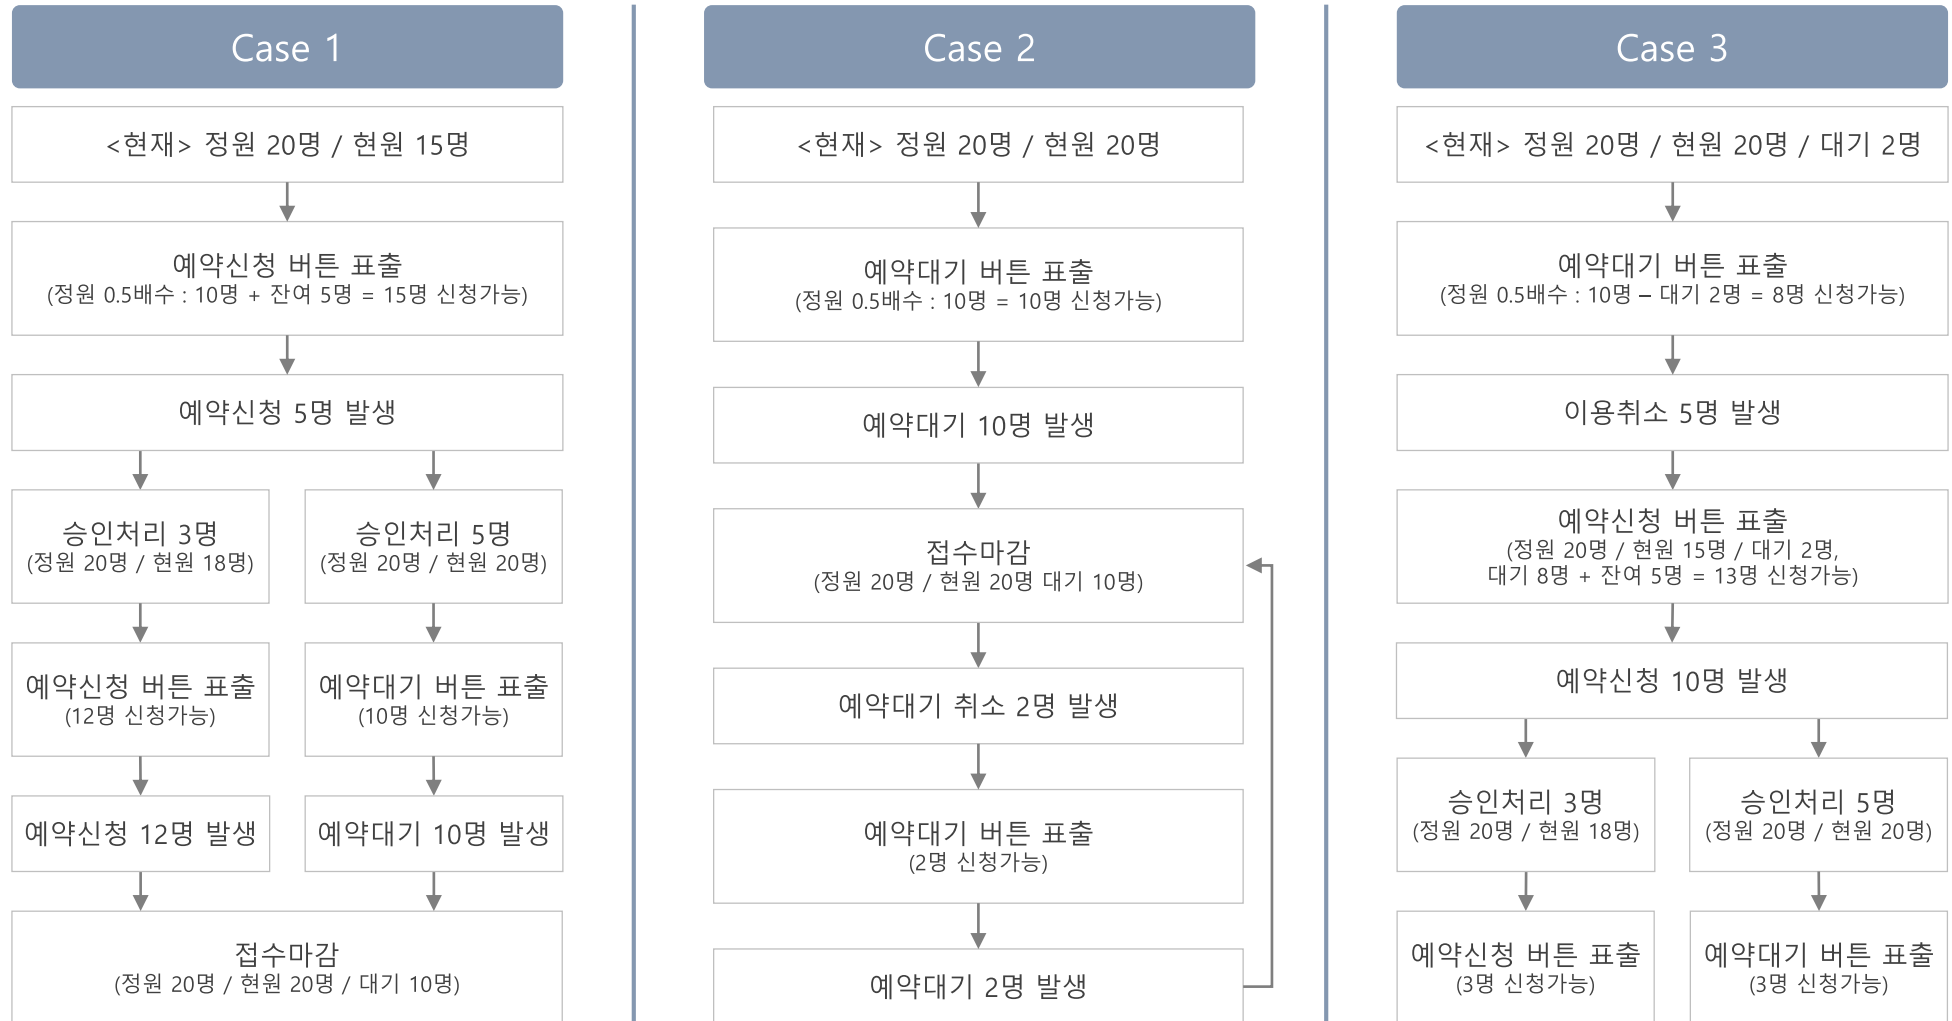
Case 1

<현재> 정원 20명 / 현원 15명

예약신청 버튼 표출
(정원 0.5배수 : 10명 + 잔여 5명 = 15명 신청가능)

예약신청 5명 발생

승인처리 3명
(정원 20명 / 현원 18명)

예약신청 버튼 표출
(12명 신청가능)

예약신청 12명 발생

승인처리 5명
(정원 20명 / 현원 20명)

예약대기 버튼 표출
(10명 신청가능)

예약대기 10명 발생

접수마감
(정원 20명 / 현원 20명 / 대기 10명)

Case 2

<현재> 정원 20명 / 현원 20명

예약대기 버튼 표출
(정원 0.5배수 : 10명 = 10명 신청가능)

예약대기 10명 발생

접수마감
(정원 20명 / 현원 20명 대기 10명)

예약대기 취소 2명 발생

예약대기 버튼 표출
(2명 신청가능)

예약대기 2명 발생

Case 3

<현재> 정원 20명 / 현원 20명 / 대기 2명

예약대기 버튼 표출
(정원 0.5배수 : 10명 – 대기 2명 = 8명 신청가능)

이용취소 5명 발생

예약신청 버튼 표출
(정원 20명 / 현원 15명 / 대기 2명,
대기 8명 + 잔여 5명 = 13명 신청가능)

예약신청 10명 발생

승인처리 3명
(정원 20명 / 현원 18명)

예약신청 버튼 표출
(3명 신청가능)

승인처리 5명
(정원 20명 / 현원 20명)

예약대기 버튼 표출
(3명 신청가능)